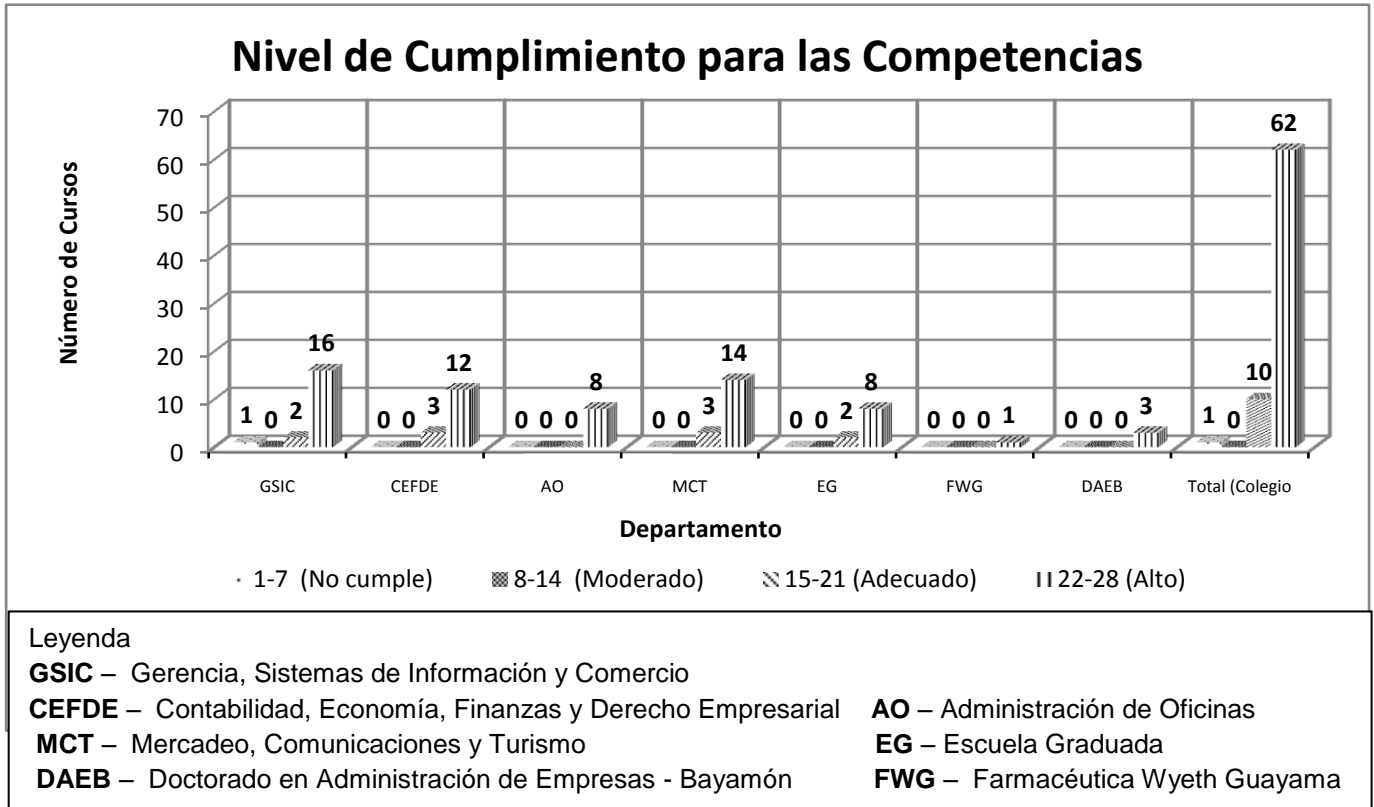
Nivel de Cumplimiento para las Competencias

Número de Cursos

70
60
50
40
30
20
10
0

1 0 2 16
0 0 3 12
0 0 0 8
0 0 3 14
0 0 2 8
0 0 0 1
0 0 0 3
1 0 10 62

GSIC
CEFDE
AO
MCT
EG
FWG
DAEB
Total (Colegio

Departamento

1-7 (No cumple)
8-14 (Moderado)
15-21 (Adecuado)
22-28 (Alto)

Leyenda
**GSIC** – Gerencia, Sistemas de Información y Comercio
**CEFDE** – Contabilidad, Economía, Finanzas y Derecho Empresarial **AO** – Administración de Oficinas
**MCT** – Mercadeo, Comunicaciones y Turismo **EG** – Escuela Graduada
**DAEB** – Doctorado en Administración de Empresas - Bayamón **FWG** – Farmacéutica Wyeth Guayama